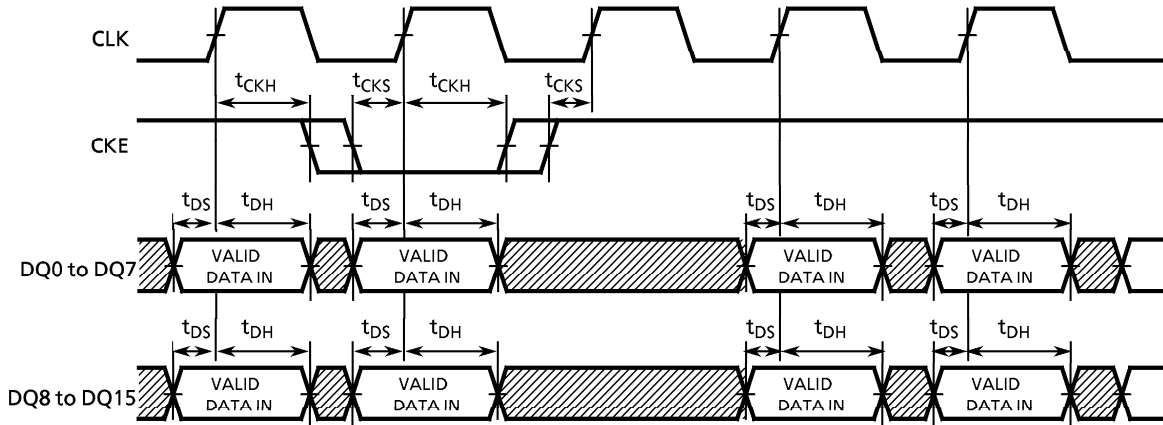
CLK

$t_{CKH}$ $t_{CKS}$ $t_{CKH}$ $t_{CKS}$

CKE

$t_{DS}$ $t_{DH}$ $t_{DS}$ $t_{DH}$ $t_{DS}$ $t_{DH}$ $t_{DS}$ $t_{DH}$

DQ0 to DQ7

VALID DATA IN

VALID DATA IN

VALID DATA IN

VALID DATA IN

$t_{DS}$ $t_{DH}$ $t_{DS}$ $t_{DH}$ $t_{DS}$ $t_{DH}$ $t_{DS}$ $t_{DH}$

DQ8 to DQ15

VALID DATA IN

VALID DATA IN

VALID DATA IN

VALID DATA IN